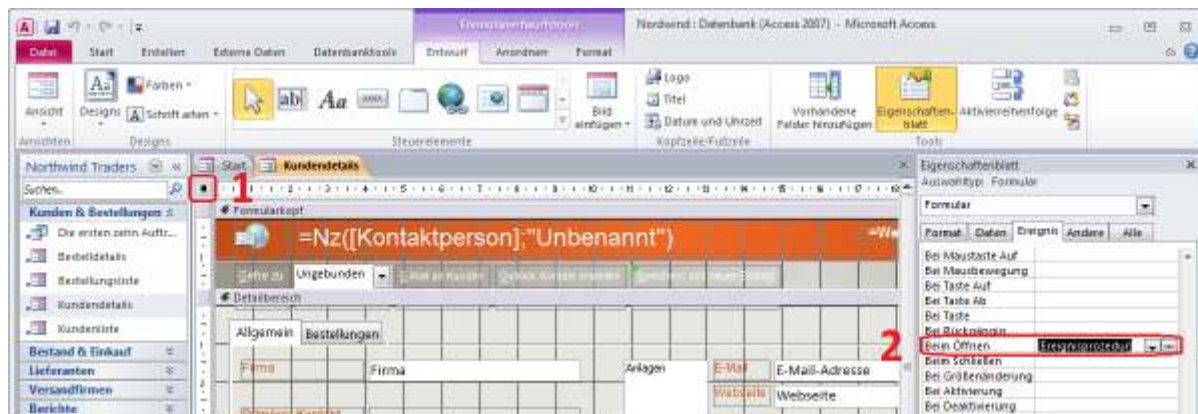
Formularentwurfstools
Nordwind : Datenbank (Access 2007) - Microsoft Access
Datei Start Erstellen Externe Daten Datenbanktools Entwurf Anordnen Format
Ansicht Designs Farben Schriftarten
Ansichten Designs
abl Aa
Steuerelemente
Bild einfügen
Logo Titel Datum und Uhrzeit
Kopfzeile/Fußzeile
Vorhandene Felder hinzufügen
Eigenschaftenblatt
Aktivierreihenfolge
Tools
Northwind Traders
Suchen...
Kunden & Bestellungen
Die ersten zehn Auftr...
Bestelldetails
Bestellungsliste
Kundendetails
Kundenliste
Bestand & Einkauf
Lieferanten
Versandfirmen
Berichte
Start Kundendetails
1
Formularkopf
=Nz([Kontaktperson];"Unbenannt")
Gehe zu Ungebunden
Detailbereich
Allgemein Bestellungen
Firma Firma
Anlagen
E-Mail E-Mail-Adresse
Webseite Webseite
Eigenschaftenblatt
Auswahltyp: Formular
Formular
Format Daten Ereignis Andere Alle
Bei Maustaste Auf
Bei Mausbewegung
Bei Taste Auf
Bei Taste Ab
Bei Taste
Bei Rückgängig
2
Beim Öffnen [Ereignisprozedur]
Beim Schließen
Bei Größenänderung
Bei Aktivierung
Bei Deaktivierung